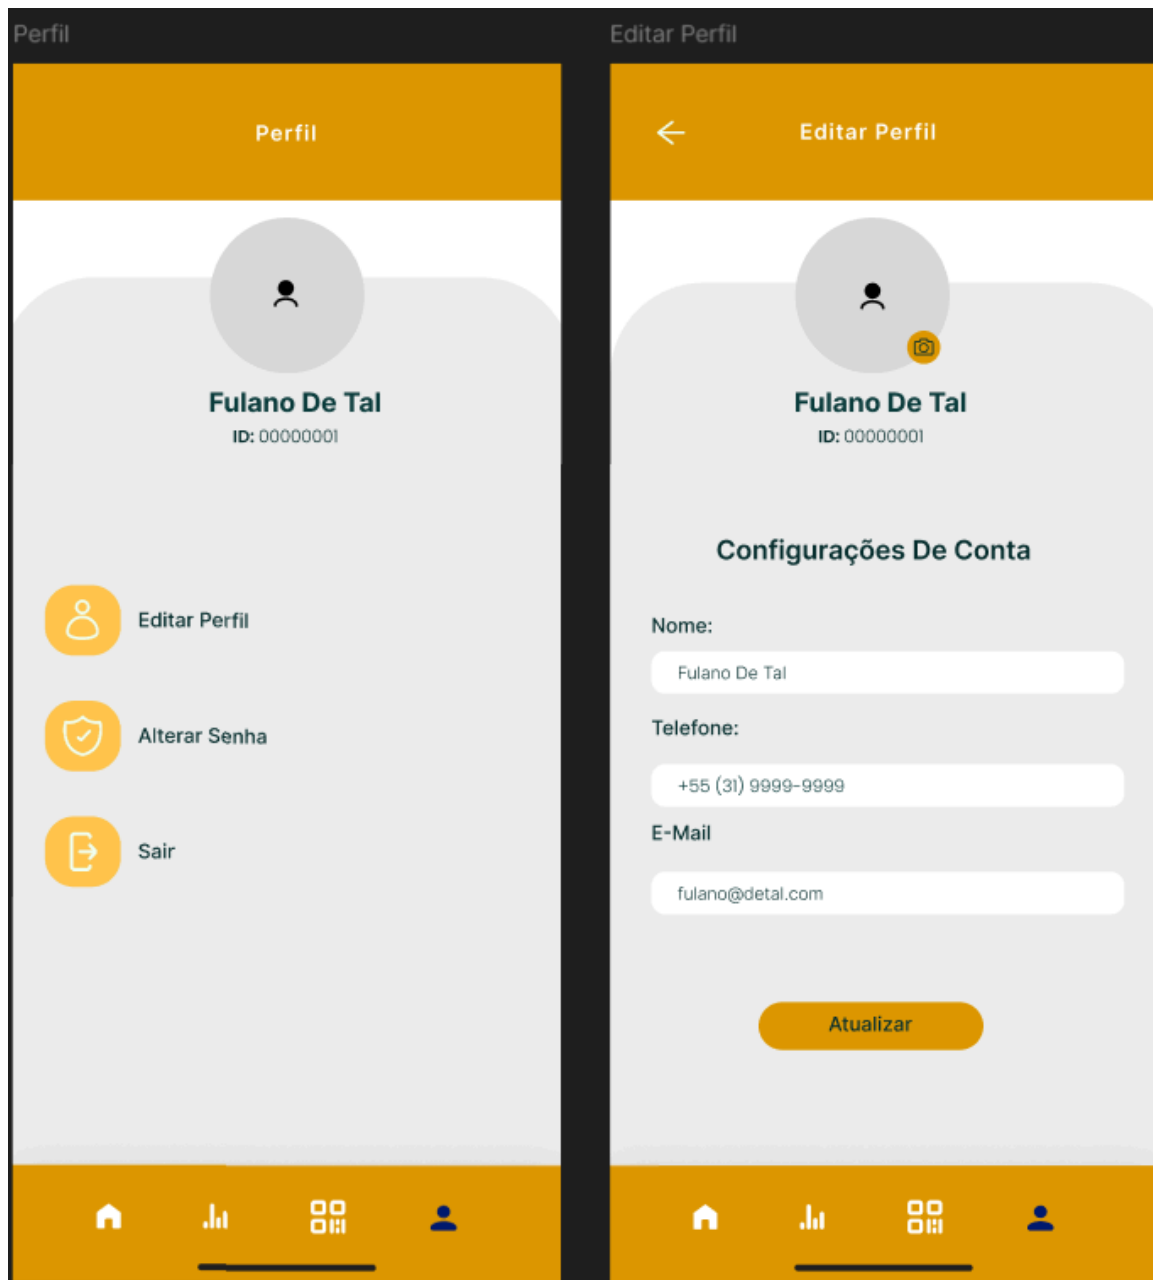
Perfil

Perfil

Fulano De Tal

ID: 00000001

Editar Perfil

Alterar Senha

Sair

Editar Perfil

Editar Perfil

Fulano De Tal

ID: 00000001

Configurações De Conta

Nome:

Fulano De Tal

Telefone:

+55 (31) 9999-9999

E-Mail

fulano@detal.com

Atualizar